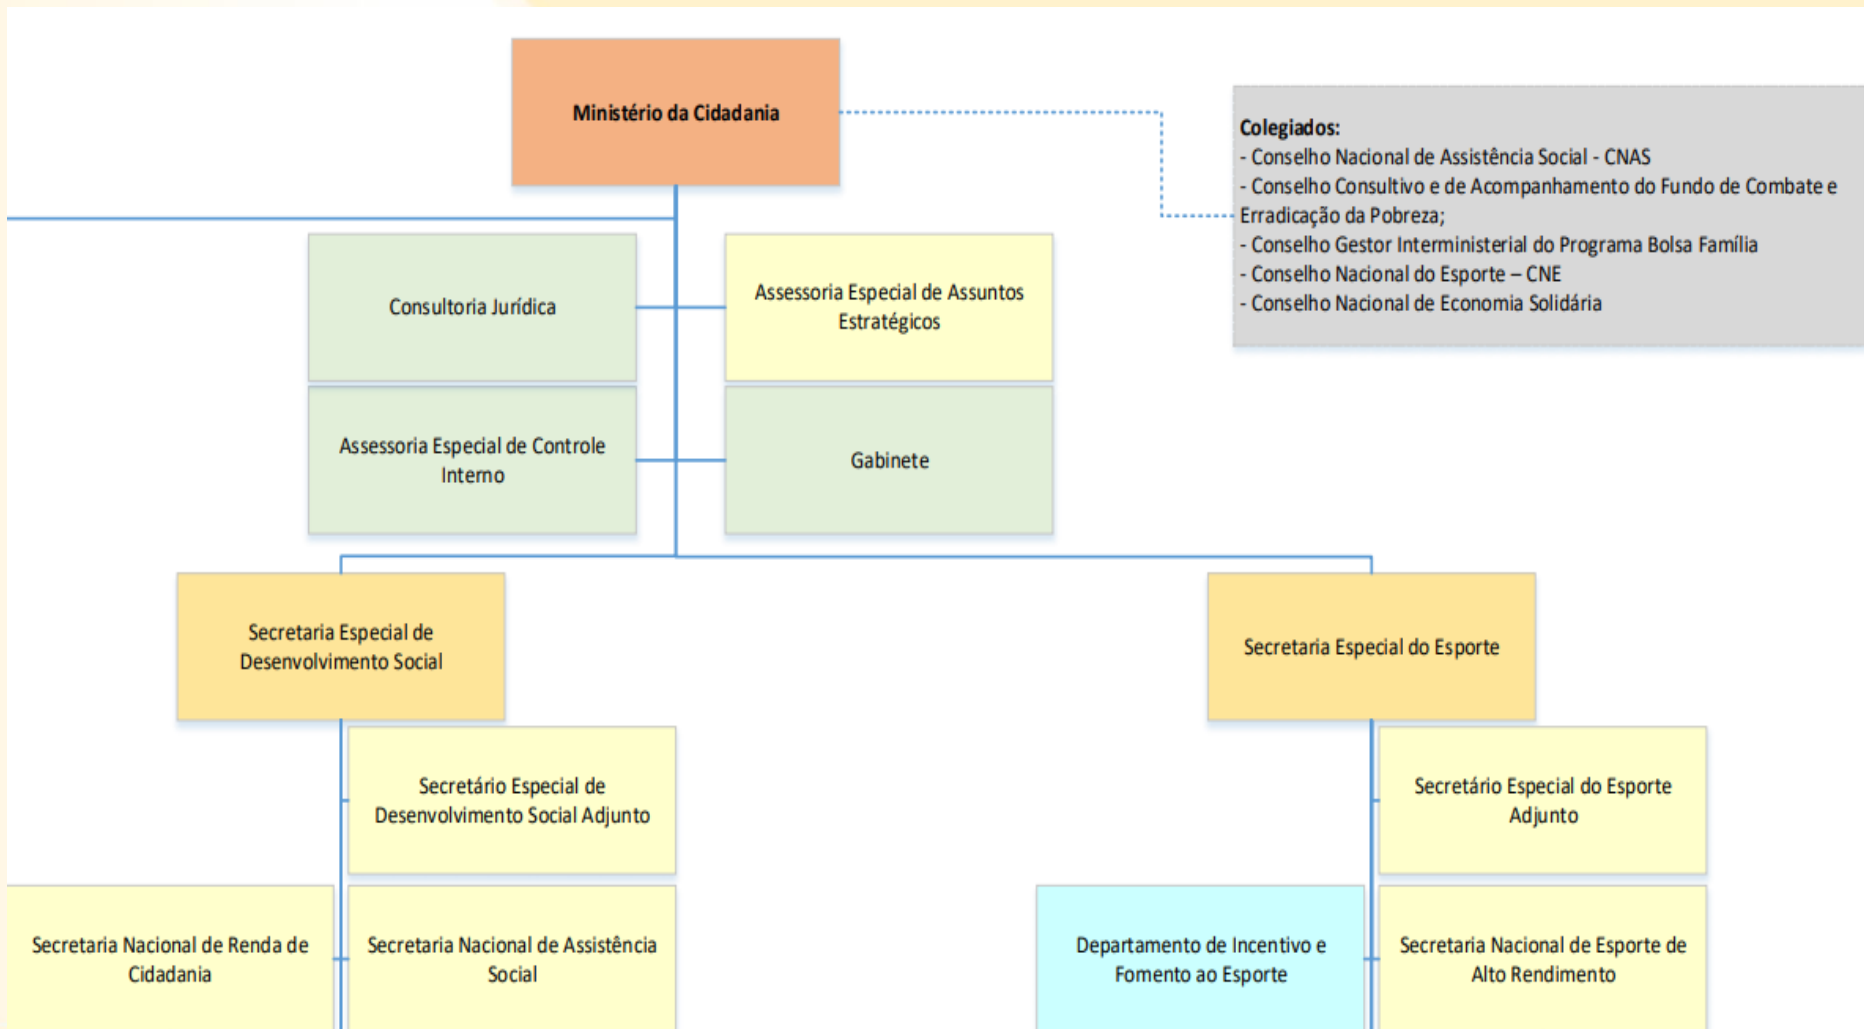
Ministério da Cidadania

Colegiados:
- Conselho Nacional de Assistência Social - CNAS
- Conselho Consultivo e de Acompanhamento do Fundo de Combate e Erradicação da Pobreza;
- Conselho Gestor Interministerial do Programa Bolsa Família
- Conselho Nacional do Esporte – CNE
- Conselho Nacional de Economia Solidária

Consultoria Jurídica

Assessoria Especial de Assuntos Estratégicos

Assessoria Especial de Controle Interno

Gabinete

Secretaria Especial de Desenvolvimento Social

Secretaria Especial do Esporte

Secretário Especial de Desenvolvimento Social Adjunto

Secretário Especial do Esporte Adjunto

Secretaria Nacional de Renda de Cidadania

Secretaria Nacional de Assistência Social

Departamento de Incentivo e Fomento ao Esporte

Secretaria Nacional de Esporte de Alto Rendimento